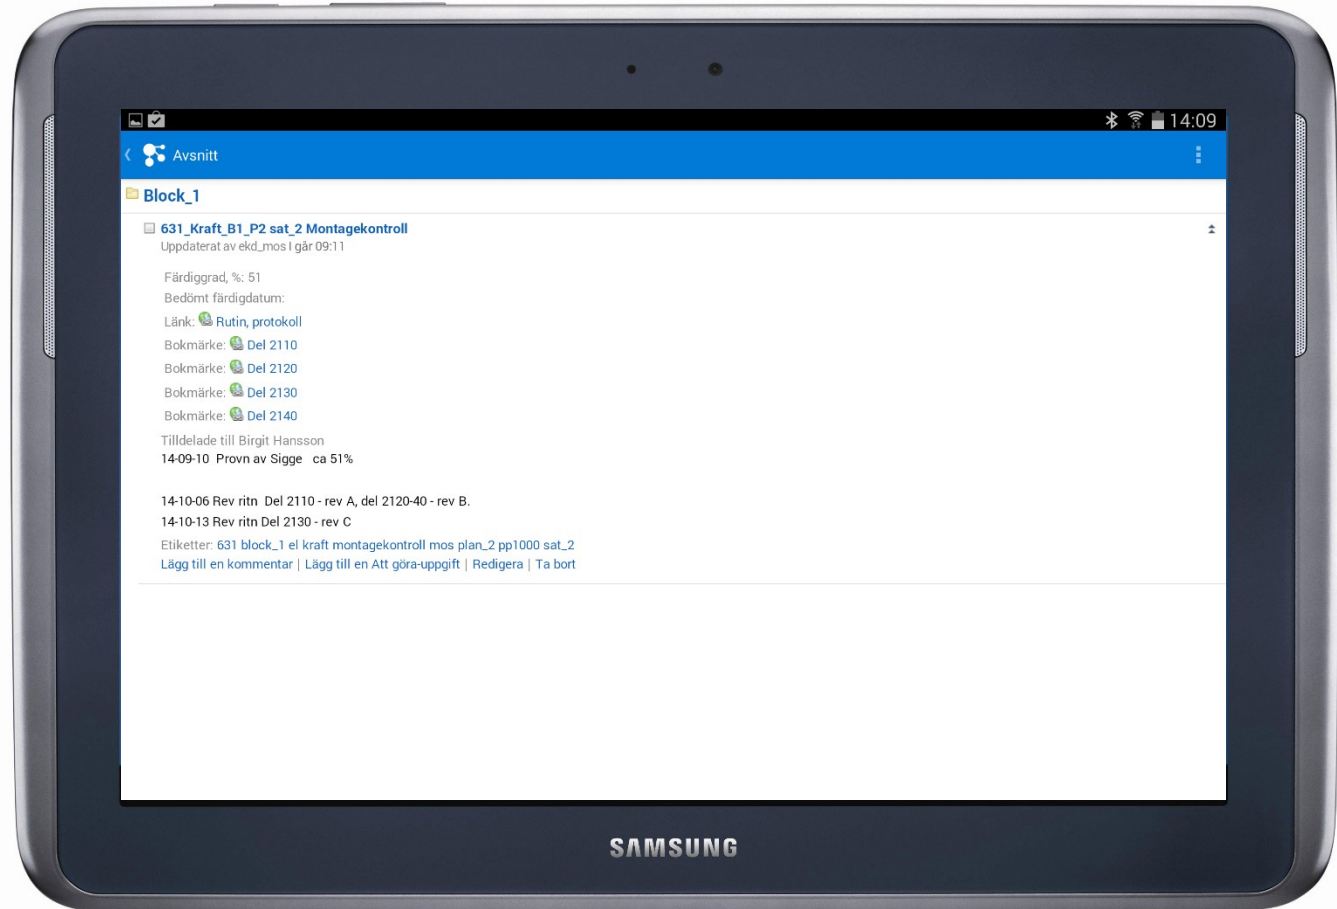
14:09

Avsnitt

Block_1

631_Kraft_B1_P2 sat_2 Montagekontroll
Uppdaterat av ekd_mos I går 09:11

Färdiggrad, %: 51
Bedömt färdigdatum:
Länk: Rutin, protokoll
Bokmärke: Del 2110
Bokmärke: Del 2120
Bokmärke: Del 2130
Bokmärke: Del 2140
Tilldelade till Birgit Hansson
14-09-10 Provn av Sigge ca 51%

14-10-06 Rev ritn Del 2110 - rev A, del 2120-40 - rev B.
14-10-13 Rev ritn Del 2130 - rev C
Etiketter: 631 block_1 el kraft montagekontroll mos plan_2 pp1000 sat_2
Lägg till en kommentar | Lägg till en Att göra-uppgift | Redigera | Ta bort

SAMSUNG